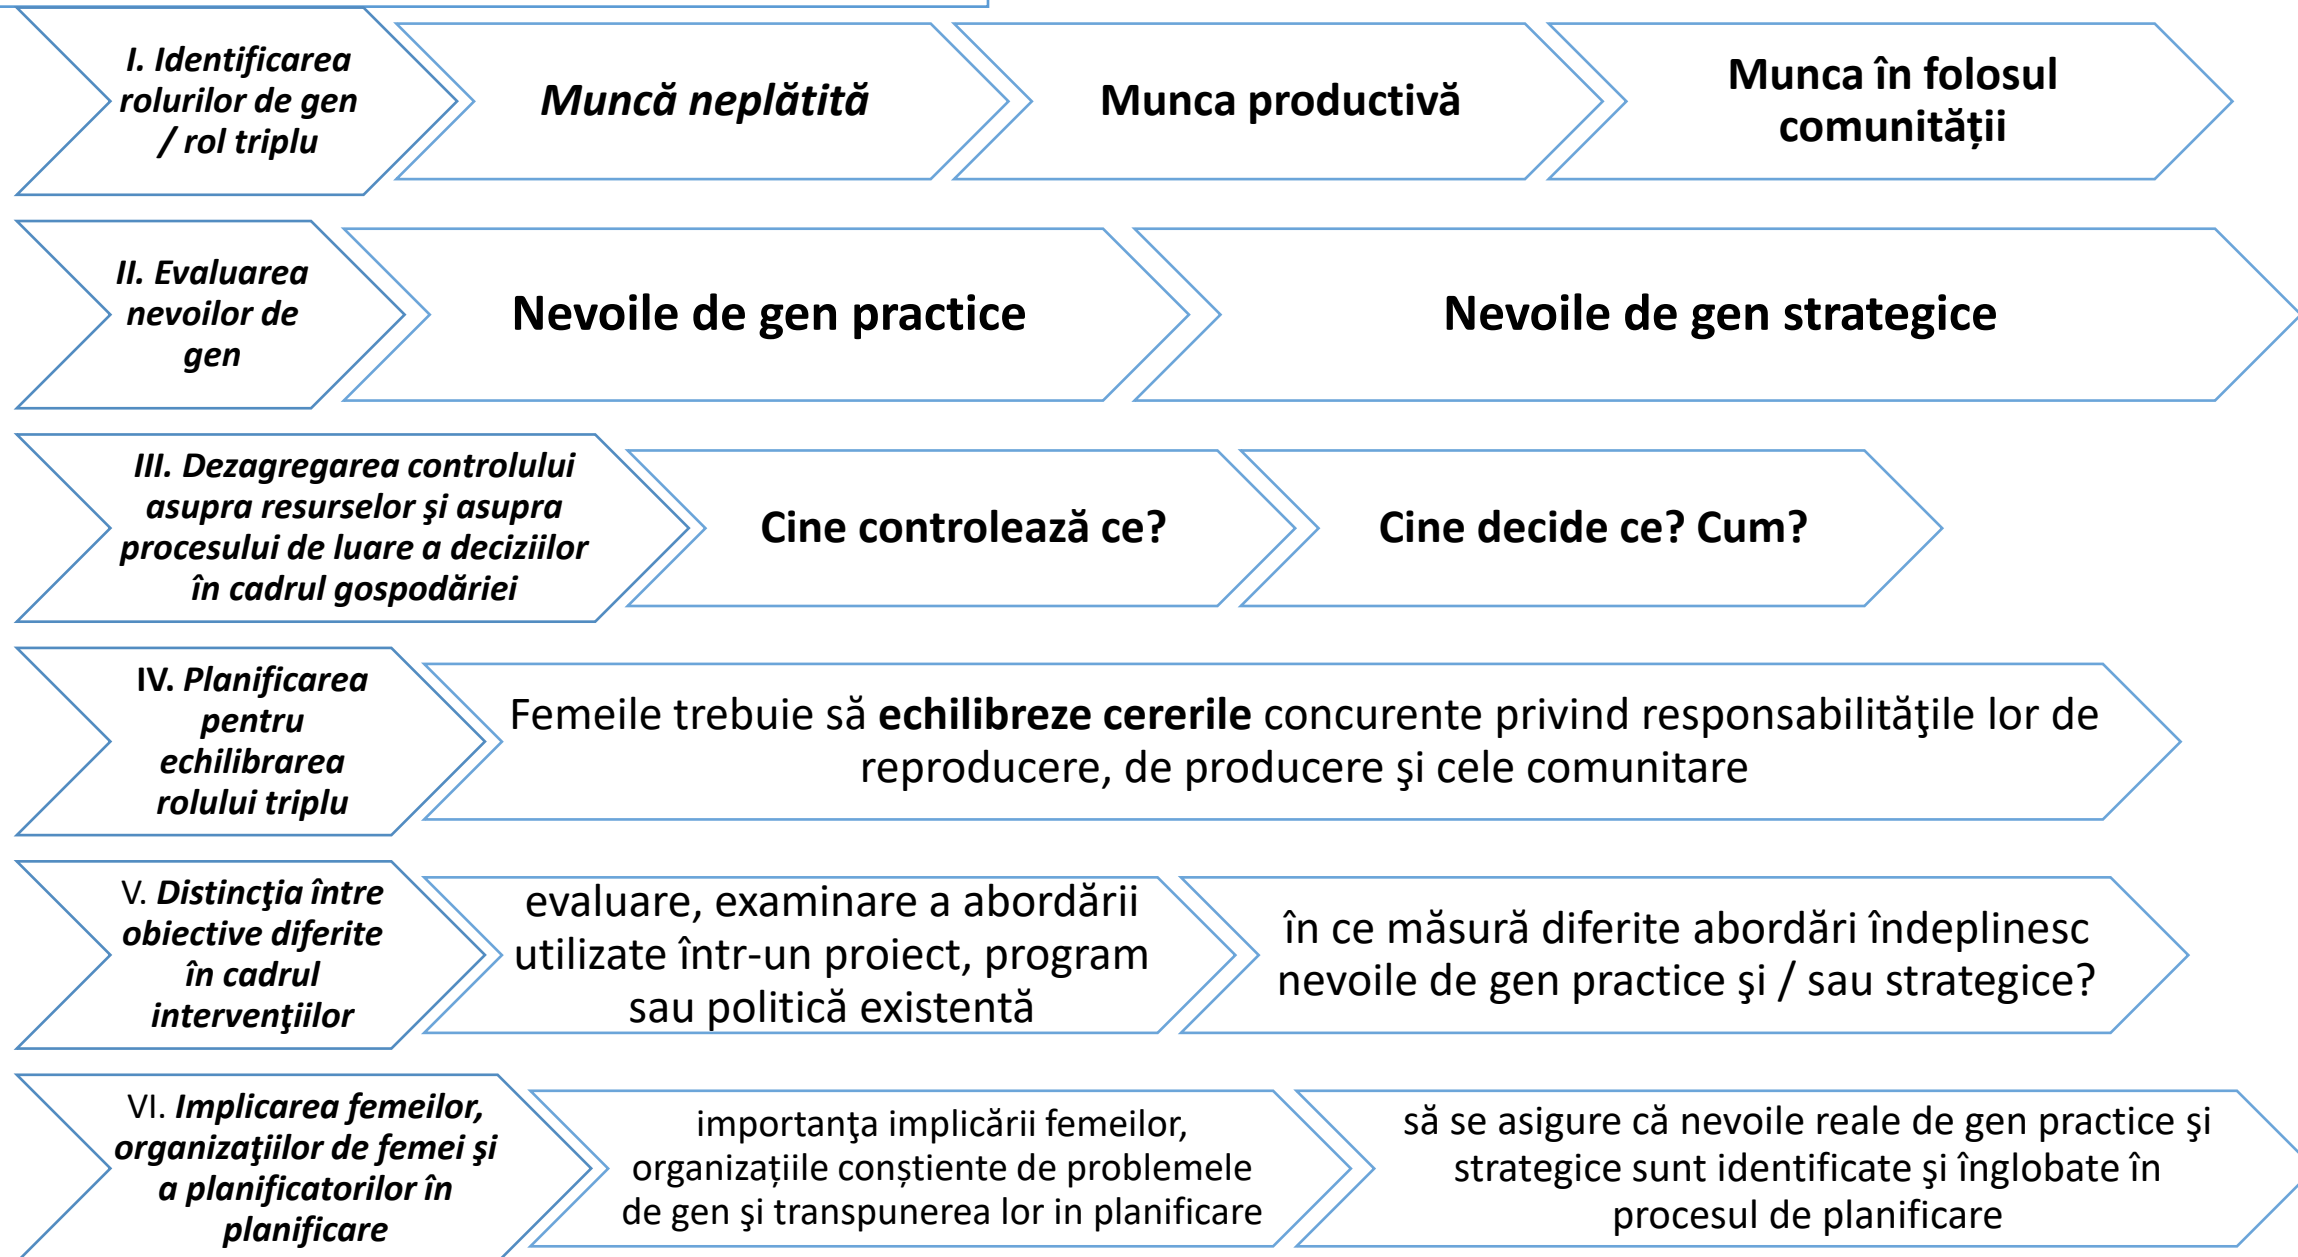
I. Identificarea rolurilor de gen / rol triplu

Muncă neplătită

Munca productivă

Munca în folosul comunității

II. Evaluarea nevoilor de gen

Nevoile de gen practice

Nevoile de gen strategice

III. Dezagregarea controlului asupra resurselor şi asupra procesului de luare a deciziilor în cadrul gospodăriei

Cine controlează ce?

Cine decide ce? Cum?

IV. Planificarea pentru echilibrarea rolului triplu

Femeile trebuie să echilibreze cererile concurente privind responsabilităţile lor de reproducere, de producere şi cele comunitare

V. Distincţia între obiective diferite în cadrul intervenţiilor

evaluare, examinare a abordării utilizate într-un proiect, program sau politică existentă

în ce măsură diferite abordări îndeplinesc nevoile de gen practice şi / sau strategice?

VI. Implicarea femeilor, organizaţiilor de femei şi a planificatorilor în planificare

importanţa implicării femeilor, organizațiile conștiente de problemele de gen şi transpunerea lor in planificare

să se asigure că nevoile reale de gen practice şi strategice sunt identificate şi înglobate în procesul de planificare